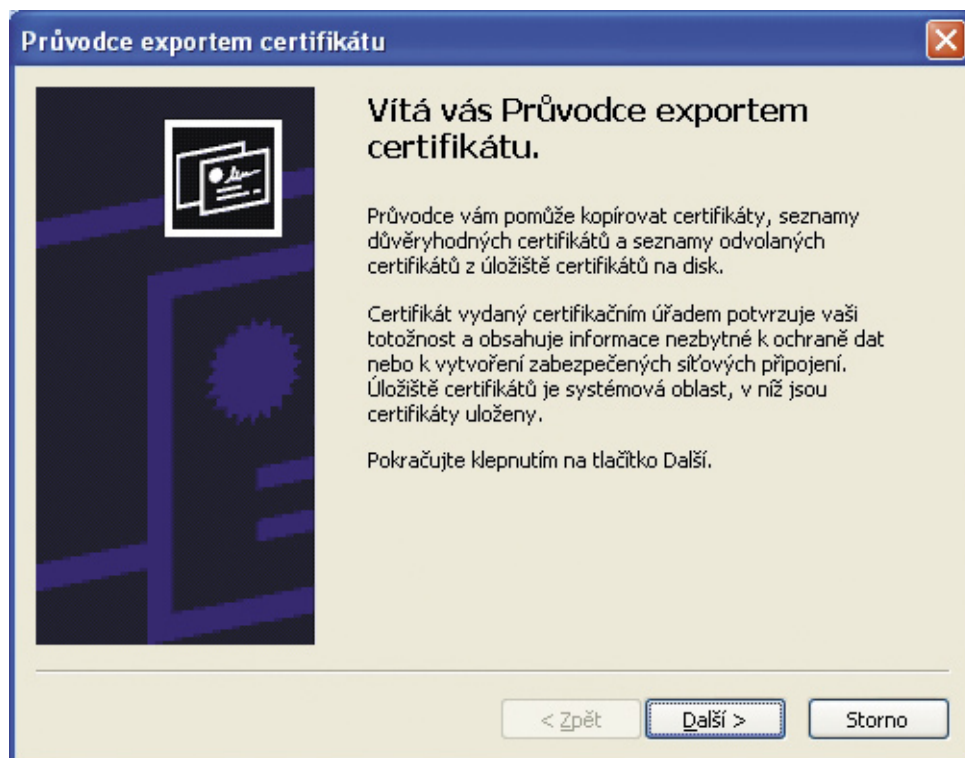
Průvodce exportem certifikátu

Vítá vás Průvodce exportem certifikátu.

Průvodce vám pomůže kopírovat certifikáty, seznamy důvěryhodných certifikátů a seznamy odvolaných certifikátů z úložiště certifikátů na disk.

Certifikát vydaný certifikačním úřadem potvrzuje vaši totožnost a obsahuje informace nezbytné k ochraně dat nebo k vytvoření zabezpečených síťových připojení. Úložiště certifikátů je systémová oblast, v níž jsou certifikáty uloženy.

Pokračujte klepnutím na tlačítko Další.

< Zpět
Další >
Storno